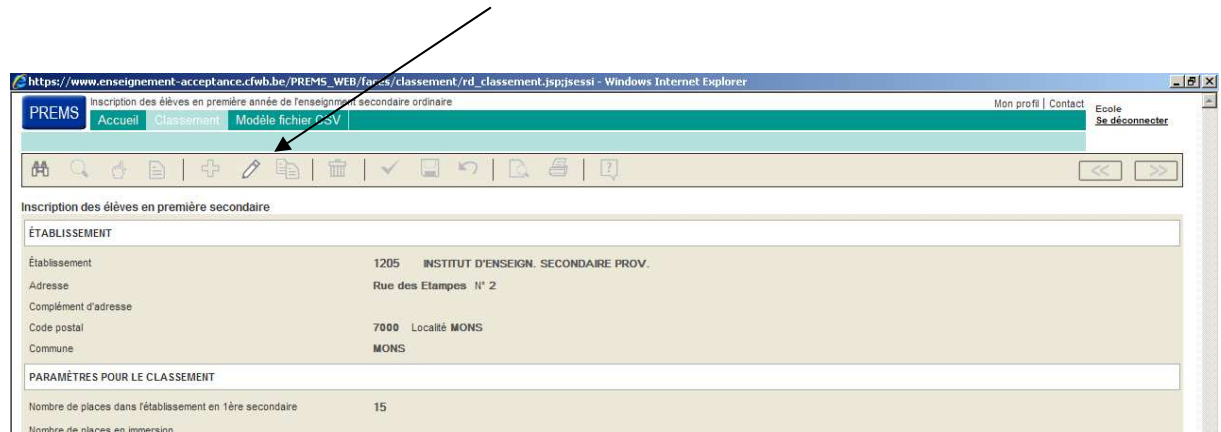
https://www.enseignement-acceptance.cfwb.be/PREMS_WEB/faces/classement/rd_classement.jsp;jsessi - Windows Internet Explorer

PREMS
Inscription des élèves en première année de l'enseignement secondaire ordinaire
Accueil Classement Modèle fichier CSV
Mon profil | Contact
Ecole
Se déconnecter

Inscription des élèves en première secondaire

ÉTABLISSEMENT

Établissement 1205 INSTITUT D'ENSEIGN. SECONDAIRE PROV.
Adresse Rue des Etampes N° 2
Complément d'adresse
Code postal 7000 Localité MONS
Commune MONS

PARAMÈTRES POUR LE CLASSEMENT

Nombre de places dans l'établissement en 1ère secondaire 15
Nombre de places en immersion